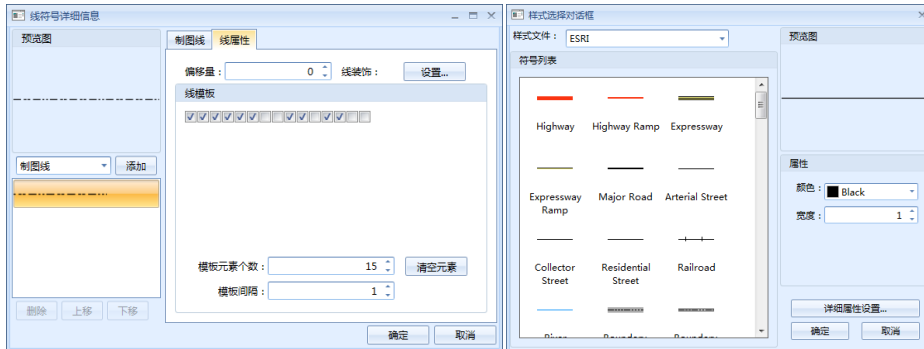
线符号详细信息

预览图

制图线
添加

删除
上移
下移

制图线
线属性

偏移量：
0
线装饰：
设置...

线模板

模板元素个数：
15
清空元素

模板间隔：
1

确定
取消

样式选择对话框

样式文件：
ESRI

符号列表

Highway
Highway Ramp
Expressway

Expressway Ramp
Major Road
Arterial Street

Collector Street
Residential Street
Railroad

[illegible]
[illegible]
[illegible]

预览图

属性

颜色：
Black

宽度：
1

详细属性设置...

确定
取消